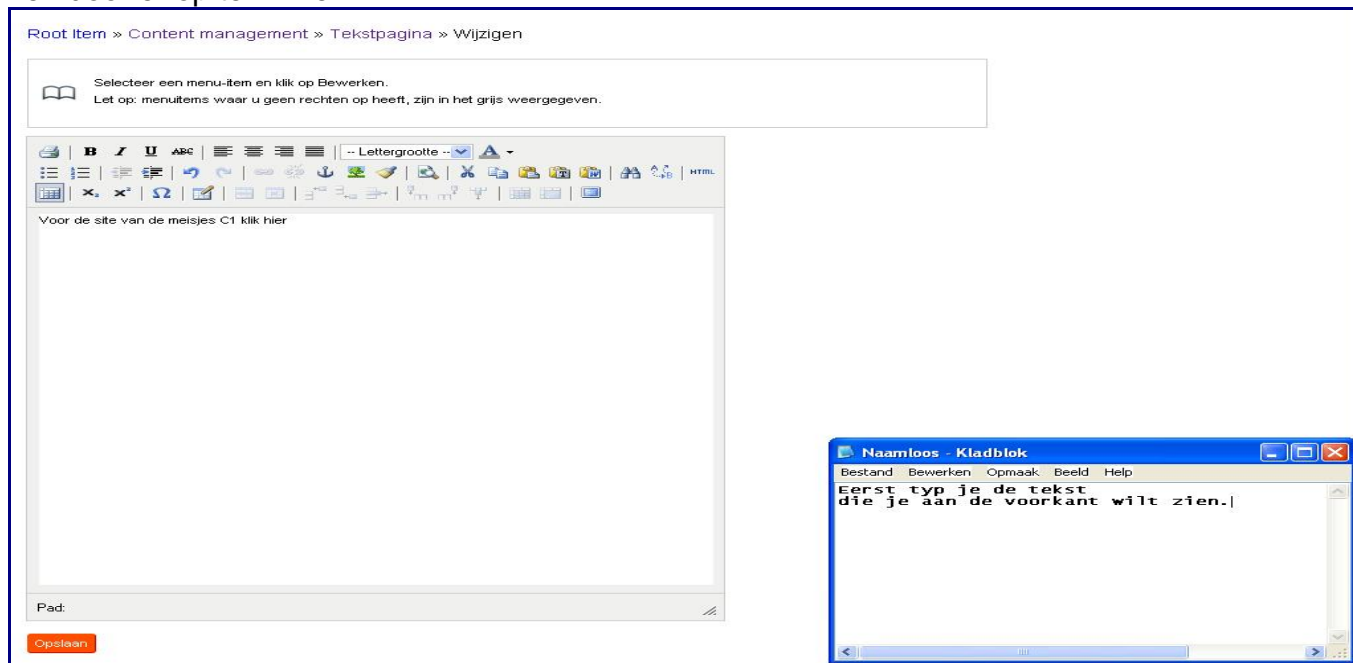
Root Item » Content management » Tekstpagina » Wijzigen

Selecteer een menu-item en klik op Bewerken.
Let op: menuitems waar u geen rechten op heeft, zijn in het grijs weergegeven.

-- Lettergrootte --

HTML

Voor de site van de meisjes C1 klik hier

Pad:

Opslaan

Naamloos - Kladblok

Bestand Bewerken Opmaak Beeld Help

Eerst typ je de tekst
die je aan de voorkant wilt zien.